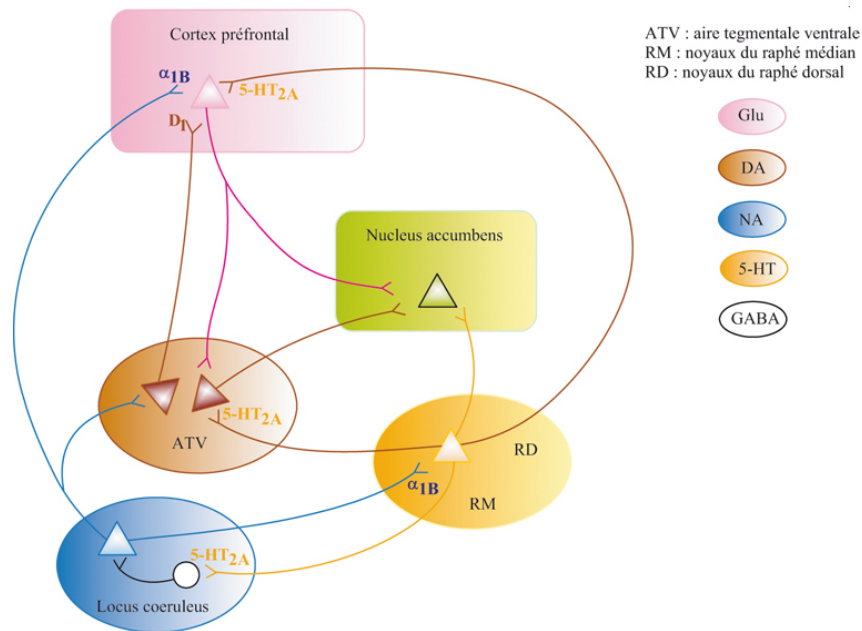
Cortex préfrontal

$\alpha_{1B}$

5-HT$_{2A}$

D$_1$

ATV : aire tegmentale ventrale
RM : noyaux du raphé médian
RD : noyaux du raphé dorsal

Glu

DA

NA

5-HT

GABA

Nucleus accumbens

5-HT$_{2A}$

ATV

RD

$\alpha_{1B}$

RM

5-HT$_{2A}$

Locus coeruleus